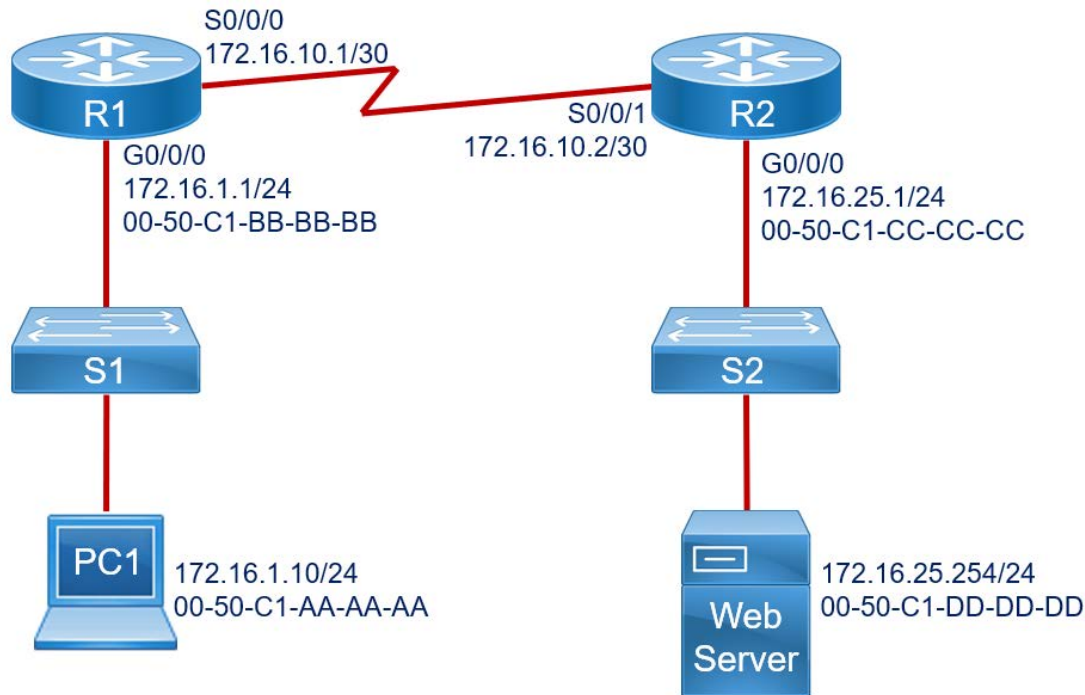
S0/0/0
172.16.10.1/30

R1

S0/0/1
172.16.10.2/30

R2

G0/0/0
172.16.1.1/24
00-50-C1-BB-BB-BB

G0/0/0
172.16.25.1/24
00-50-C1-CC-CC-CC

S1

S2

PC1
172.16.1.10/24
00-50-C1-AA-AA-AA

Web Server
172.16.25.254/24
00-50-C1-DD-DD-DD